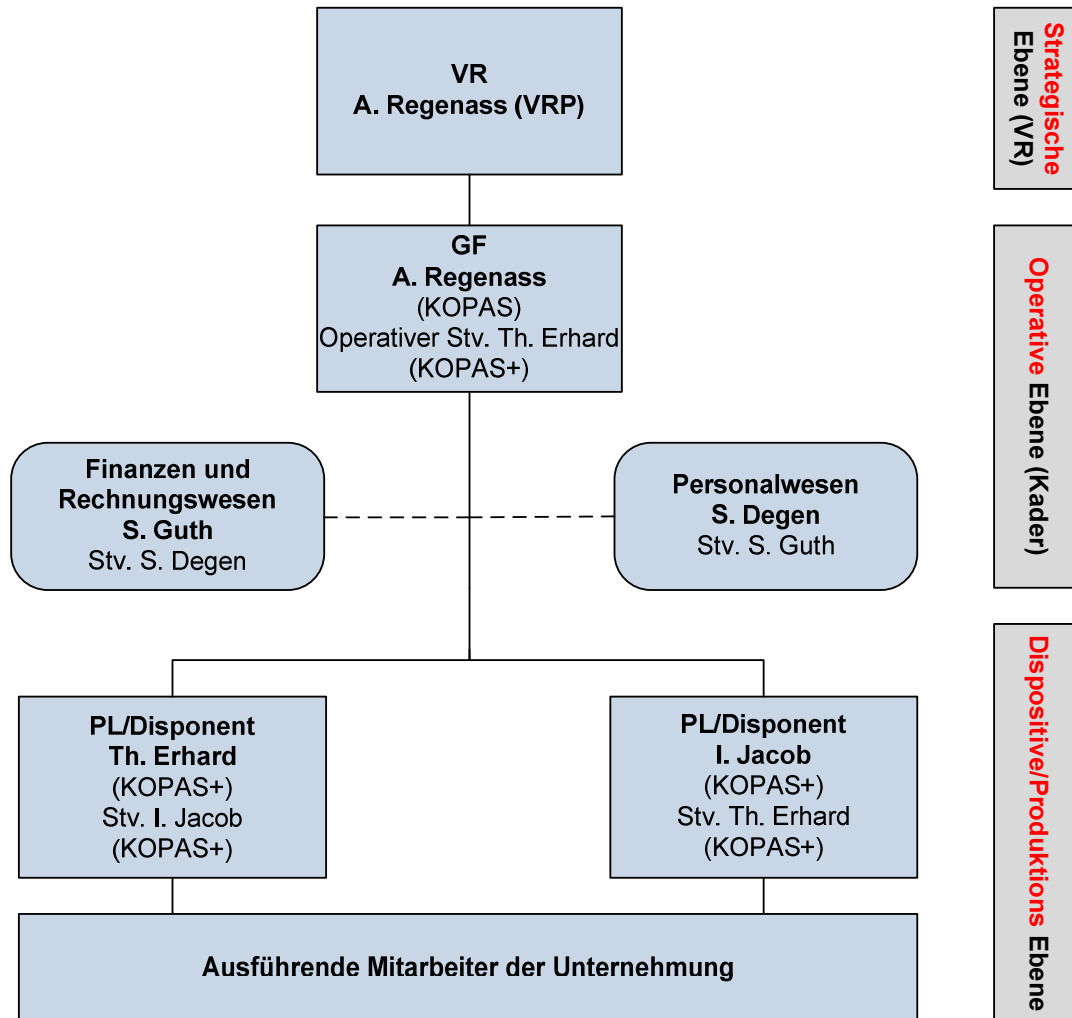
VR
A. Regenass (VRP)

GF
A. Regenass
(KOPAS)
Operativer Stv. Th. Erhard
(KOPAS+)

Finanzen und Rechnungswesen
S. Guth
Stv. S. Degen

Personalwesen
S. Degen
Stv. S. Guth

PL/Disponent
Th. Erhard
(KOPAS+)
Stv. I. Jacob
(KOPAS+)

PL/Disponent
I. Jacob
(KOPAS+)
Stv. Th. Erhard
(KOPAS+)

Ausführende Mitarbeiter der Unternehmung

Strategische Ebene (VR)

Operative Ebene (Kader)

Dispositive/Produktions Ebene